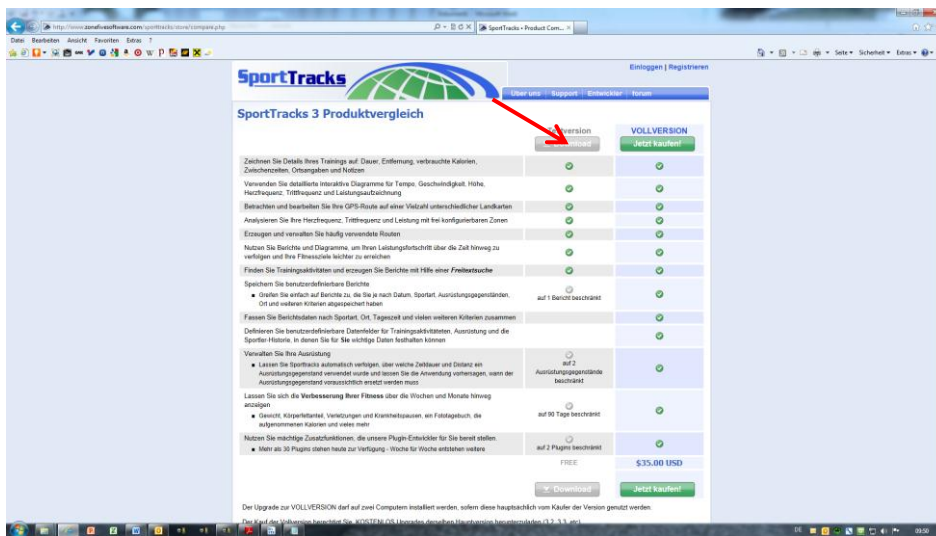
http://www.zonefivesoftware.com/sporttracks/store/compare.php

SportTracks • Produkt Com... ×

Datei Bearbeiten Ansicht Favoriten Extras ?

Seite ▾ Sicherheit ▾ Extras ▾

SportTracks

Einloggen | Registrieren

Über uns Support Entwickler forum

SportTracks 3 Produktvergleich

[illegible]version

VOLLVERSION

Download

Jetzt kaufen!

Zeichnen Sie Details Ihres Trainings auf: Dauer, Entfernung, verbrauchte Kalorien, Zwischenzeiten, Ortsangaben und Notizen

Verwenden Sie detaillierte interaktive Diagramme für Tempo, Geschwindigkeit, Höhe, Herzfrequenz, Trittfrequenz und Leistungsaufzeichnung

Betrachten und bearbeiten Sie Ihre GPS-Route auf einer Vielzahl unterschiedlicher Landkarten

Analysieren Sie Ihre Herzfrequenz, Trittfrequenz und Leistung mit frei konfigurierbaren Zonen

Erzeugen und verwalten Sie häufig verwendete Routen

Nutzen Sie Berichte und Diagramme, um Ihren Leistungsfortschritt über die Zeit hinweg zu verfolgen und Ihre Fitnessziele leichter zu erreichen

Finden Sie Trainingsaktivitäten und erzeugen Sie Berichte mit Hilfe einer Freitextsuche

Speichern Sie benutzerdefinierbare Berichte
Greifen Sie einfach auf Berichte zu, die Sie je nach Datum, Sportart, Ausrüstungsgegenständen, Ort und weiteren Kriterien abgespeichert haben

auf 1 Bericht beschränkt

Fassen Sie Berichtsdaten nach Sportart, Ort, Tageszeit und vielen weiteren Kriterien zusammen

Definieren Sie benutzerdefinierbare Datenfelder für Trainingsaktivitäten, Ausrüstung und die Sportler-Historie, in denen Sie für Sie wichtige Daten festhalten können

Verwalten Sie Ihre Ausrüstung
Lassen Sie Sporttracks automatisch verfolgen, über welche Zeitdauer und Distanz ein Ausrüstungsgegenstand verwendet wurde und lassen Sie die Anwendung vorhersagen, wann der Ausrüstungsgegenstand voraussichtlich ersetzt werden muss

auf 2 Ausrüstungsgegenstände beschränkt

Lassen Sie sich die Verbesserung Ihrer Fitness über die Wochen und Monate hinweg anzeigen
Gewicht, Körperfettanteil, Verletzungen und Krankheitspausen, ein Fototagebuch, die aufgenommenen Kalorien und vieles mehr

auf 90 Tage beschränkt

Nutzen Sie mächtige Zusatzfunktionen, die unsere Plugin-Entwickler für Sie bereit stellen.
Mehr als 30 Plugins stehen heute zur Verfügung - Woche für Woche entstehen weitere

auf 2 Plugins beschränkt

FREE

$35.00 USD

Download

Jetzt kaufen!

Der Upgrade zur VOLLVERSION darf auf zwei Computern installiert werden, sofern diese hauptsächlich vom Käufer der Version genutzt werden.

Der Kauf der Vollversion berechtigt Sie, KOSTENLOS Upgrades derselben Hauptversion herunterzuladen (3.2, 3.3, etc).

DE 09:50